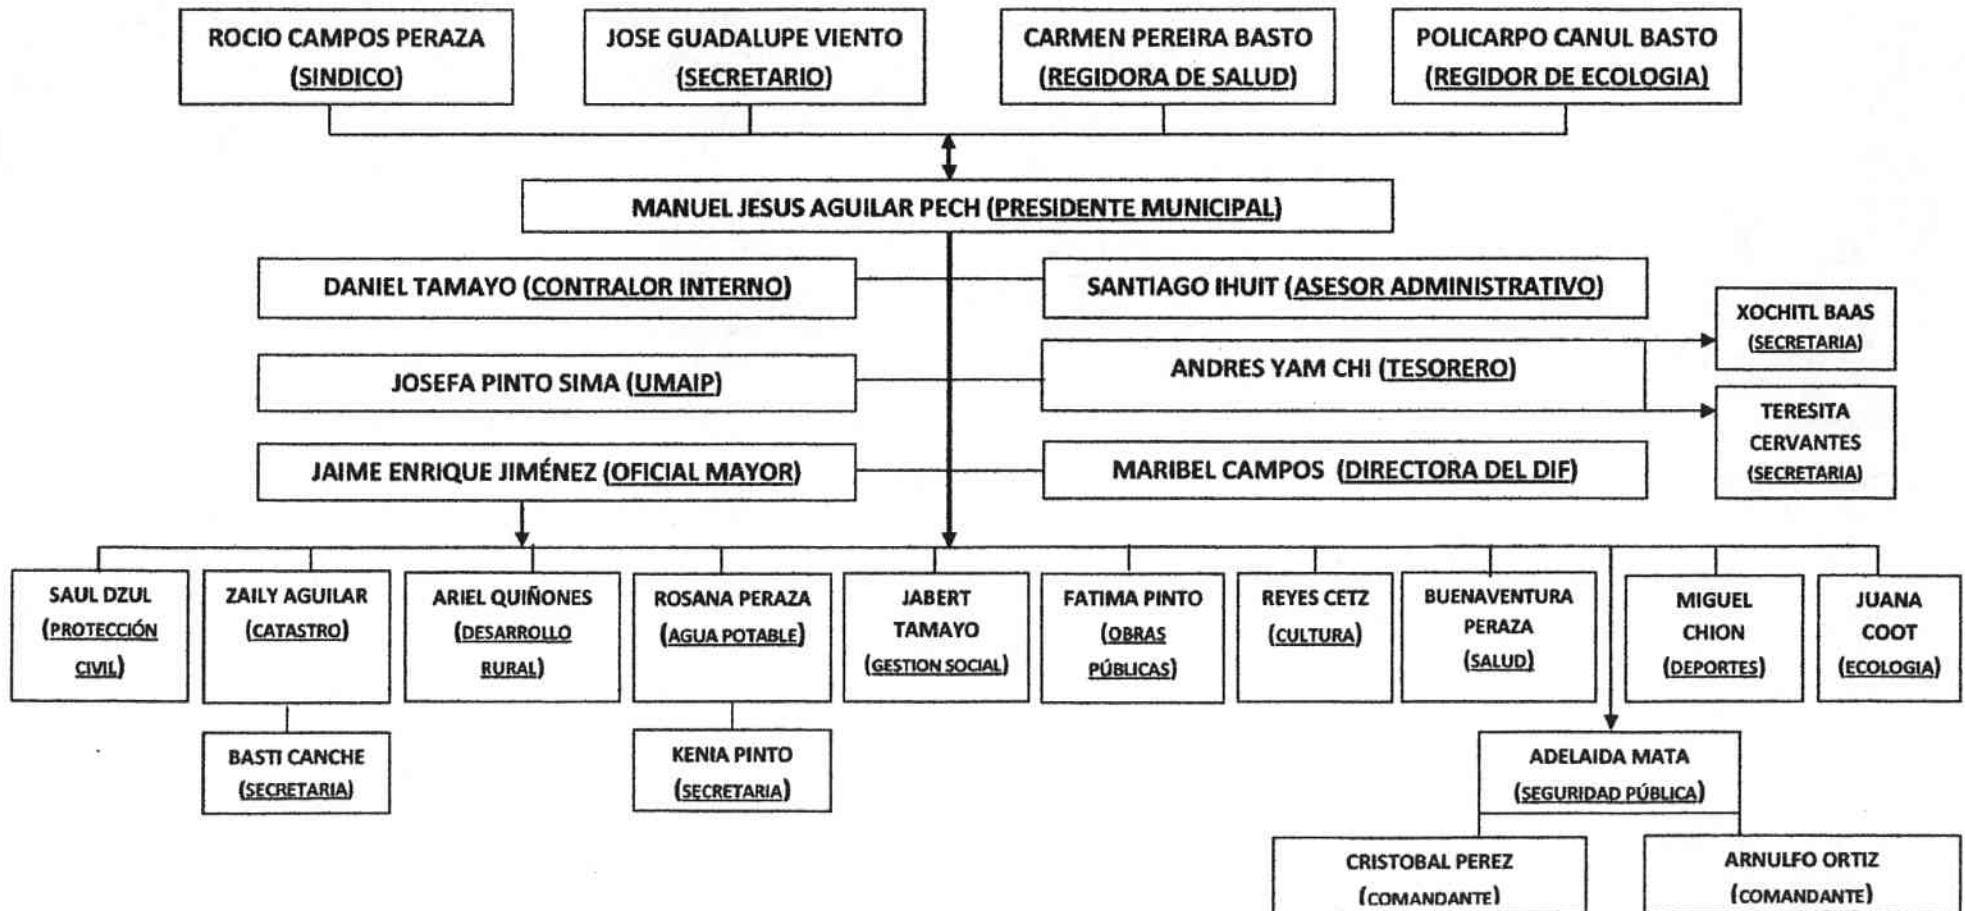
ROCIO CAMPOS PERAZA (SINDICO)

JOSE GUADALUPE VIENTO (SECRETARIO)

CARMEN PEREIRA BASTO (REGIDORA DE SALUD)

POLICARPO CANUL BASTO (REGIDOR DE ECOLOGIA)

MANUEL JESUS AGUILAR PECH (PRESIDENTE MUNICIPAL)

DANIEL TAMAYO (CONTRALOR INTERNO)

SANTIAGO IHUIT (ASESOR ADMINISTRATIVO)

XOCHITL BAAS (SECRETARIA)

JOSEFA PINTO SIMA (UMAIP)

ANDRES YAM CHI (TESORERO)

TERESITA CERVANTES (SECRETARIA)

JAIME ENRIQUE JIMÉNEZ (OFICIAL MAYOR)

MARIBEL CAMPOS (DIRECTORA DEL DIF)

SAUL DZUL (PROTECCIÓN CIVIL)

ZAILY AGUILAR (CATASTRO)

ARIEL QUIÑONES (DESARROLLO RURAL)

ROSANA PERAZA (AGUA POTABLE)

JABERT TAMAYO (GESTION SOCIAL)

FATIMA PINTO (OBRAS PÚBLICAS)

REYES CETZ (CULTURA)

BUENAVENTURA PERAZA (SALUD)

MIGUEL CHION (DEPORTES)

JUANA COOT (ECOLOGIA)

BASTI CANCHE (SECRETARIA)

KENIA PINTO (SECRETARIA)

ADELAIDA MATA (SEGURIDAD PÚBLICA)

CRISTOBAL PEREZ (COMANDANTE)

ARNULFO ORTIZ (COMANDANTE)